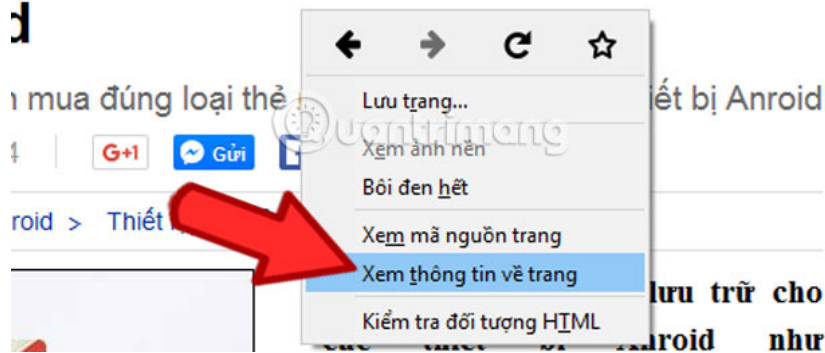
d

n mua đúng loại thẻ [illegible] iết bị Anroid

4 G+1 Gửi

roid > Thiết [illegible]

Lưu trang...
Xem ảnh nền
Bôi đen hết
Xem mã nguồn trang
Xem thông tin về trang
Kiểm tra đối tượng HTML

quantrimang

lưu trữ cho
các thiết bị Anroid như